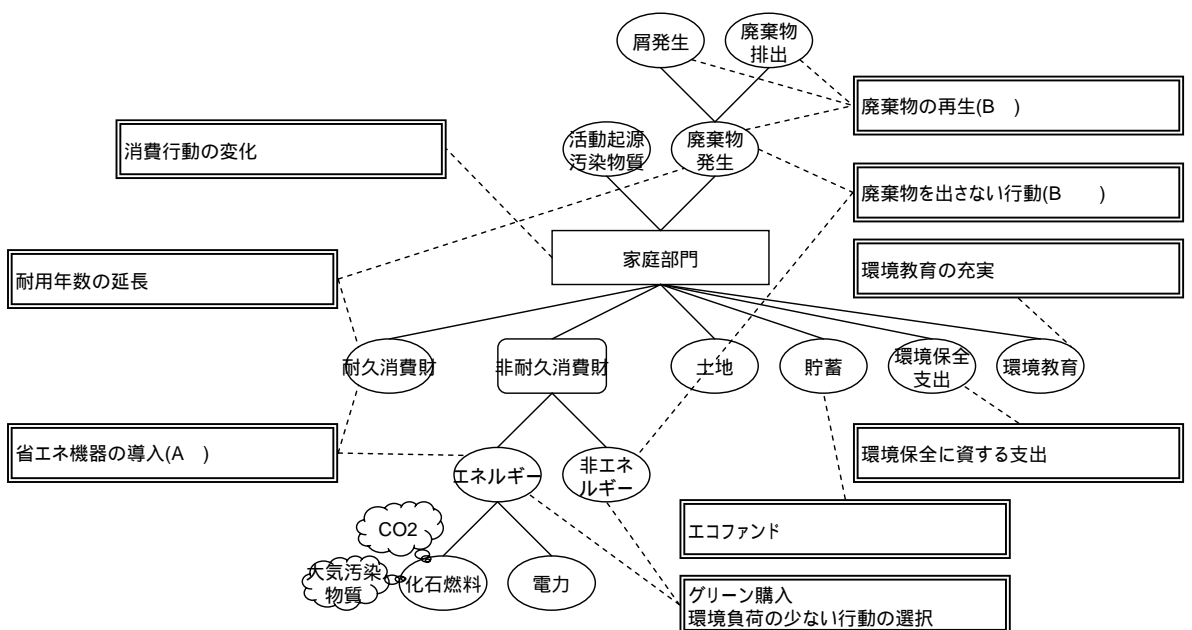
屑発生

廃棄物排出

廃棄物の再生(B　)

消費行動の変化

活動起源汚染物質

廃棄物発生

廃棄物を出さない行動(B　)

家庭部門

耐用年数の延長

環境教育の充実

耐久消費財

非耐久消費財

土地

貯蓄

環境保全支出

環境教育

省エネ機器の導入(A　)

エネルギー

非エネルギー

環境保全に資する支出

CO2

エコファンド

大気汚染物質

化石燃料

電力

グリーン購入
環境負荷の少ない行動の選択